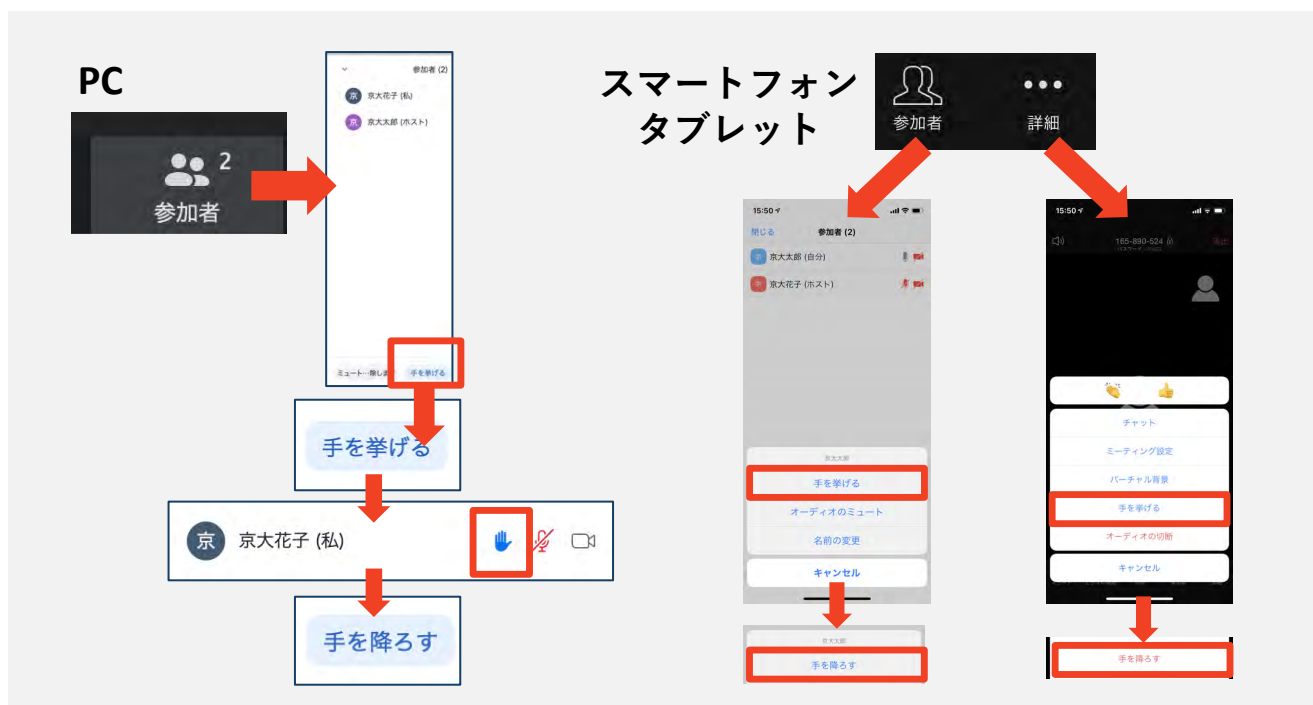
PC

2
参加者

参加者 (2)
京 京大花子 (私)
京 京大太郎 (ホスト)
ミュート…除します
手を挙げる

手を挙げる

京 京大花子 (私)

手を降ろす

スマートフォン
タブレット

参加者
詳細

15:50
閉じる 参加者 (2)
京 京大太郎 (自分)
京 京大花子 (ホスト)

京大太郎
手を挙げる
オーディオのミュート
名前の変更
キャンセル

京大太郎
手を降ろす

15:50
165-890-524

チャット
ミーティング設定
バーチャル背景
手を挙げる
オーディオの切断
キャンセル

手を降ろす